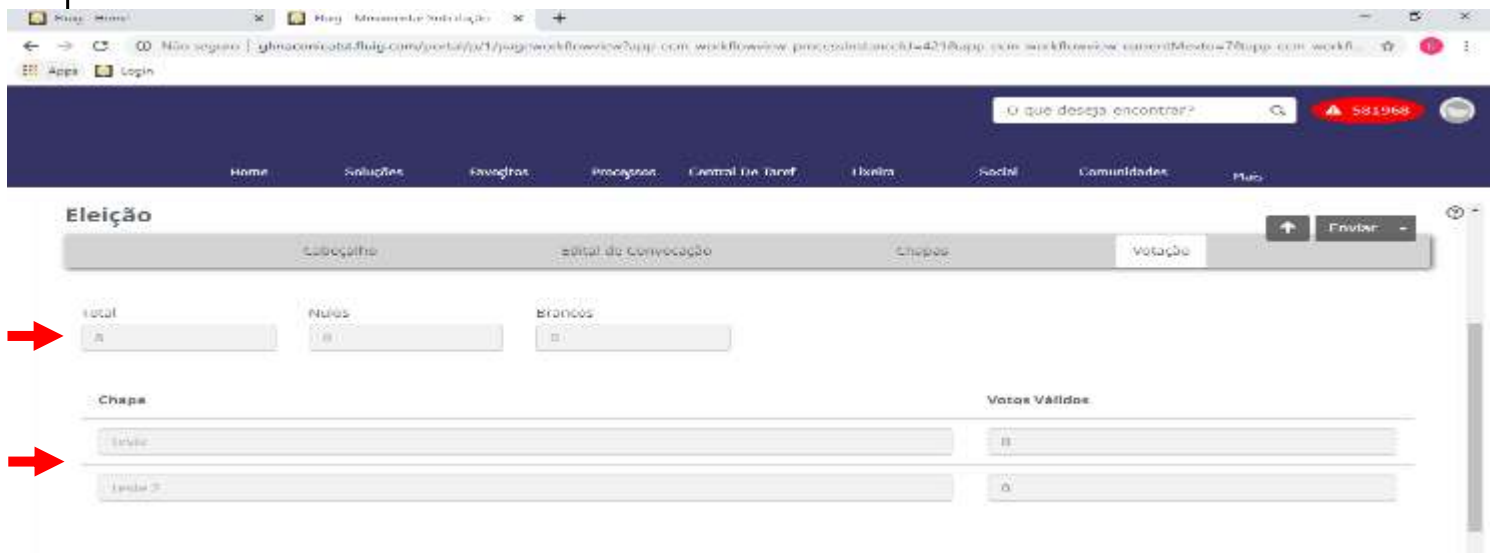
Fluig Home
Fluig Movimentar Solicitação
Não seguro | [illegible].fluig.com/portal/p/1/pagewworkflowview?app_ecm_workflowview_processInstanceId=421&app_ecm_workflowview_currentMovto=7&app_ecm_workfl...
Apps Login
O que deseja encontrar?
581968
Home Soluções Favoritos Processos Central De Taref Lixeira Social Comunidades Mais
Eleição
Enviar
Cabeçalho Edital de Convocação Chapas Votação
Total
8
Nulos
0
Brancos
0
Chapa
Votos Válidos
teste
8
teste 2
0